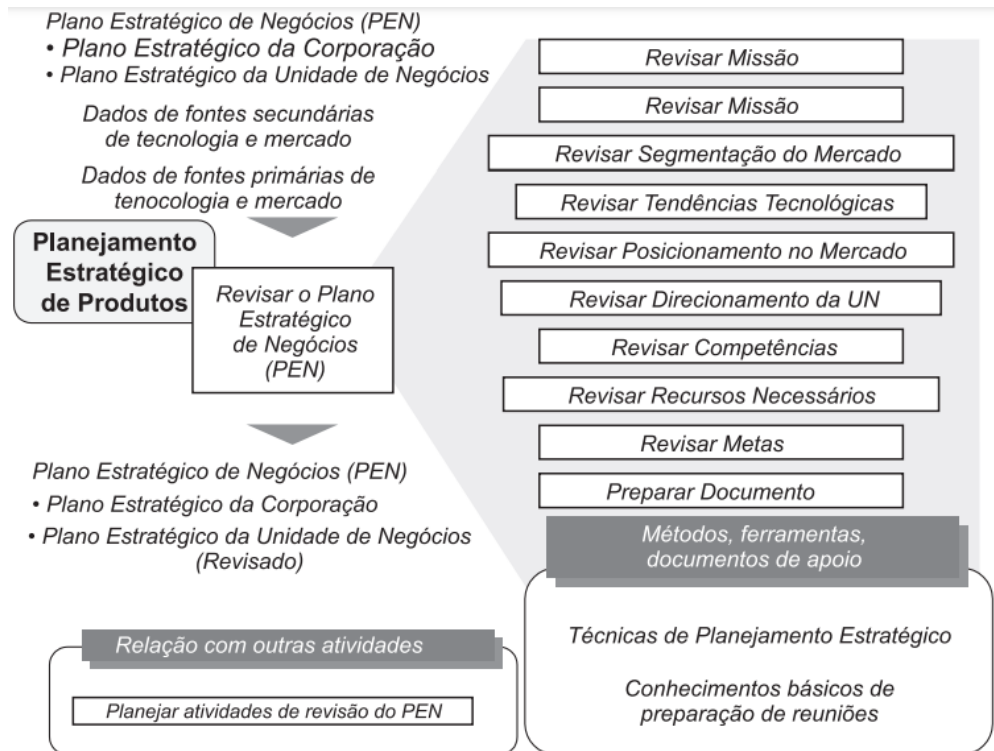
Plano Estratégico de Negócios (PEN)
• Plano Estratégico da Corporação
• Plano Estratégico da Unidade de Negócios

Dados de fontes secundárias de tecnologia e mercado

Dados de fontes primárias de tenocologia e mercado

Planejamento Estratégico de Produtos

Revisar o Plano Estratégico de Negócios (PEN)

Plano Estratégico de Negócios (PEN)
• Plano Estratégico da Corporação
• Plano Estratégico da Unidade de Negócios (Revisado)

Relação com outras atividades

Planejar atividades de revisão do PEN

Revisar Missão

Revisar Missão

Revisar Segmentação do Mercado

Revisar Tendências Tecnológicas

Revisar Posicionamento no Mercado

Revisar Direcionamento da UN

Revisar Competências

Revisar Recursos Necessários

Revisar Metas

Preparar Documento

Métodos, ferramentas, documentos de apoio

Técnicas de Planejamento Estratégico

Conhecimentos básicos de preparação de reuniões